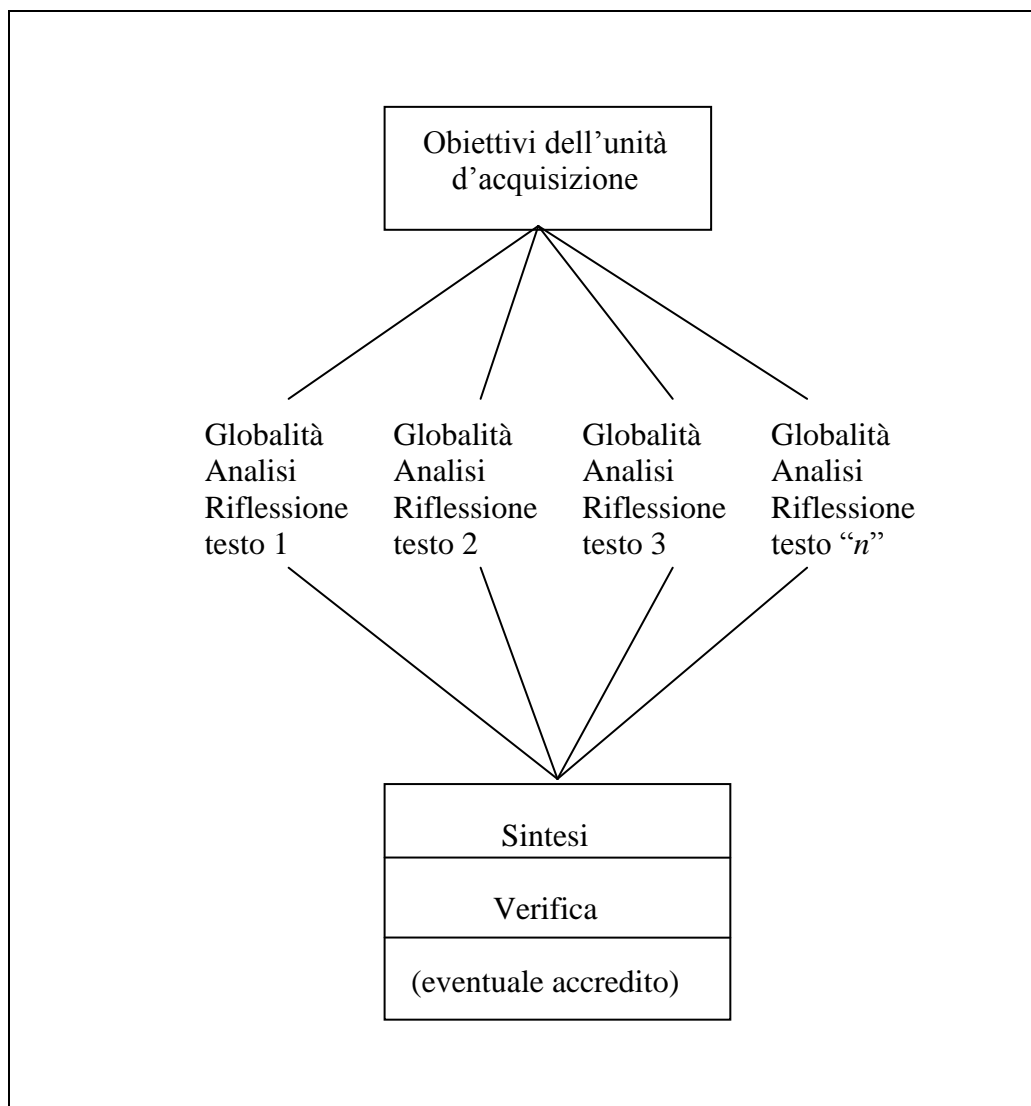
Obiettivi dell'unità d'acquisizione

Globalità
Analisi
Riflessione
testo 1

Globalità
Analisi
Riflessione
testo 2

Globalità
Analisi
Riflessione
testo 3

Globalità
Analisi
Riflessione
testo "*n*"

Sintesi

Verifica

(eventuale accredito)